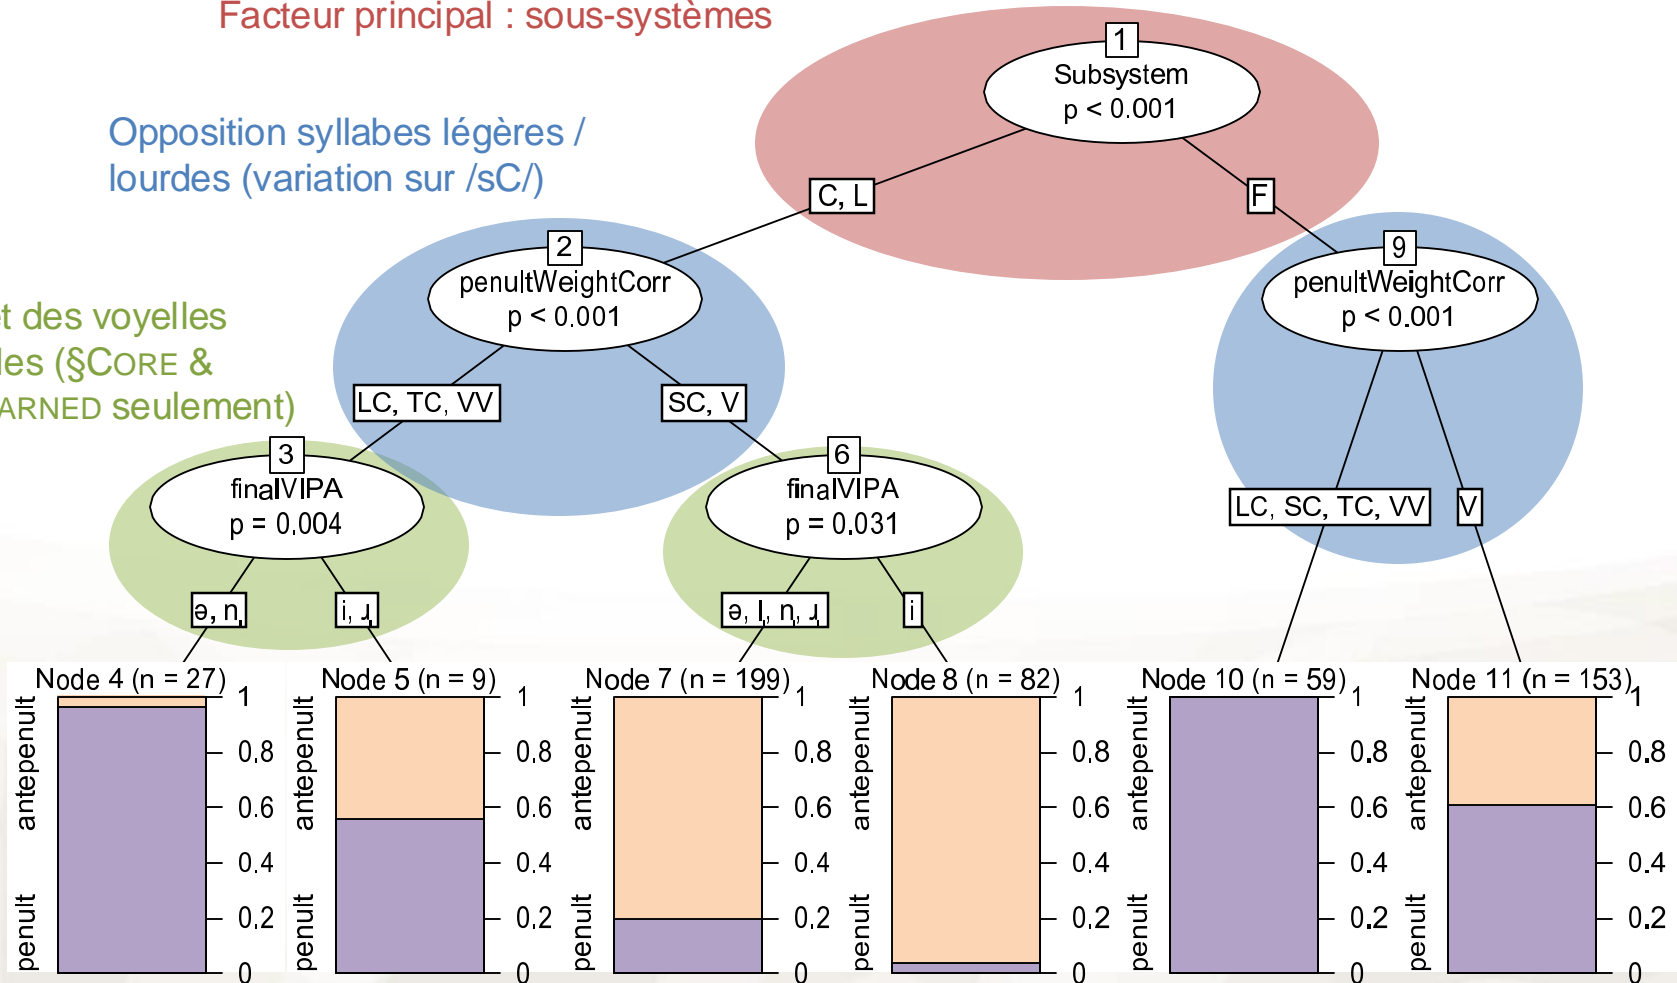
Facteur principal : sous-systèmes

Opposition syllabes légères / lourdes (variation sur /sC/)

t des voyelles
les (§CORE &
ARNED seulement)

1
Subsystem
p < 0.001

C, L

F

2
penultWeightCorr
p < 0.001

9
penultWeightCorr
p < 0.001

LC, TC, VV

SC, V

LC, SC, TC, VV

V

3
finalVIPA
p = 0.004

6
finalVIPA
p = 0.031

ə, n,

i, ɹ

ə, l, n, ɹ

i

Node 4 (n = 27)
Node 5 (n = 9)
Node 7 (n = 199)
Node 8 (n = 82)
Node 10 (n = 59)
Node 11 (n = 153)

antepenult
penult

1
0.8
0.6
0.4
0.2
0